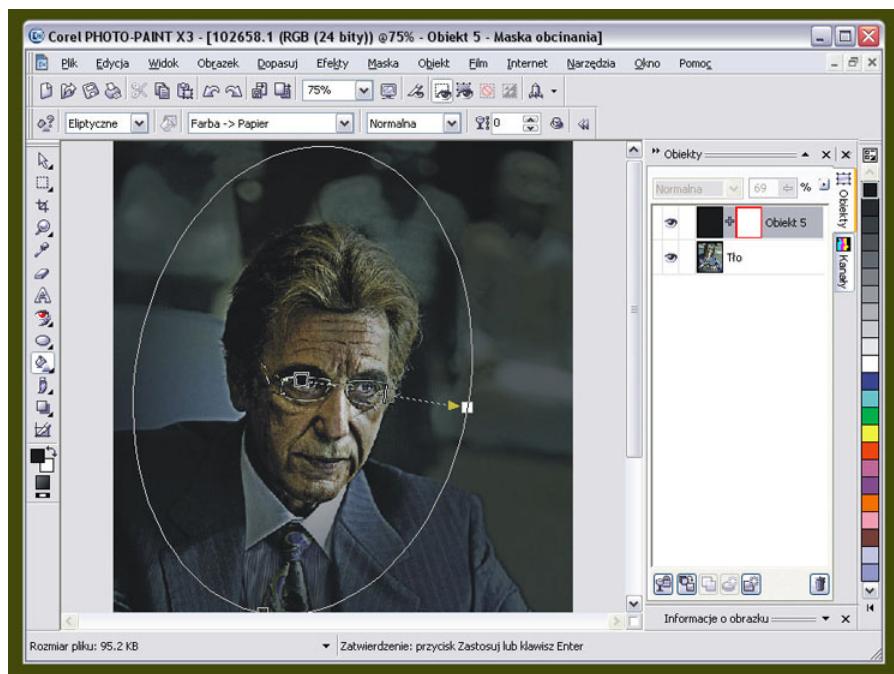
Corel PHOTO-PAINT X3 - [102658.1 (RGB (24 bity)) @75% - Obiekt 5 - Maska obcinania]

Plik Edycja Widok Obrazek Dopasuj Efekty Maska Obiekt Film Internet Narzędzia Okno Pomoc

75%

Eliptyczne Farba -> Papier Normalna 0

Obiekty

Normalna 69 %

Obiekt 5

Tło

Obiekty

Kanały

Informacje o obrazku

Rozmiar pliku: 95.2 KB

Zatwierdzenie: przycisk Zastosuj lub klawisz Enter